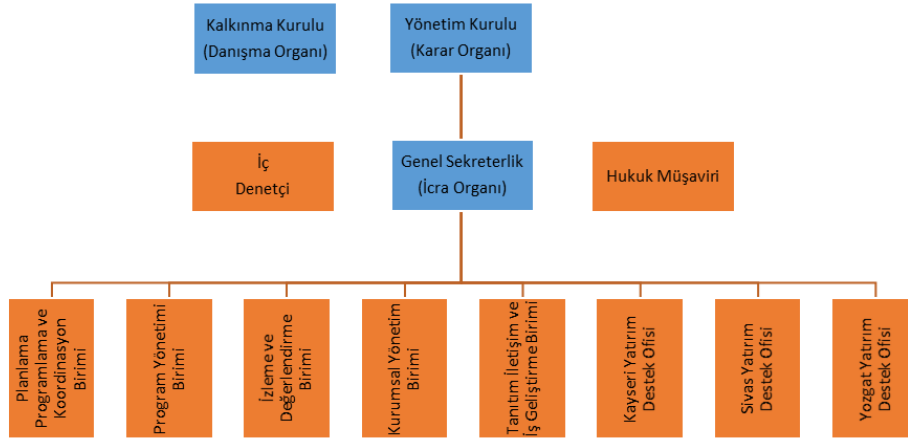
Kalkınma Kurulu
(Danışma Organı)

Yönetim Kurulu
(Karar Organı)

İç
Denetçi

Genel Sekreterlik
(İcra Organı)

Hukuk Müşaviri

Planlama Programlama ve Koordinasyon Birimi

Program Yönetimi Birimi

İzleme ve Değerlendirme Birimi

Kurumsal Yönetim Birimi

Tanıtım İletişim ve İş Geliştirme Birimi

Kayseri Yatırım Destek Ofisi

Sivas Yatırım Destek Ofisi

Yozgat Yatırım Destek Ofisi